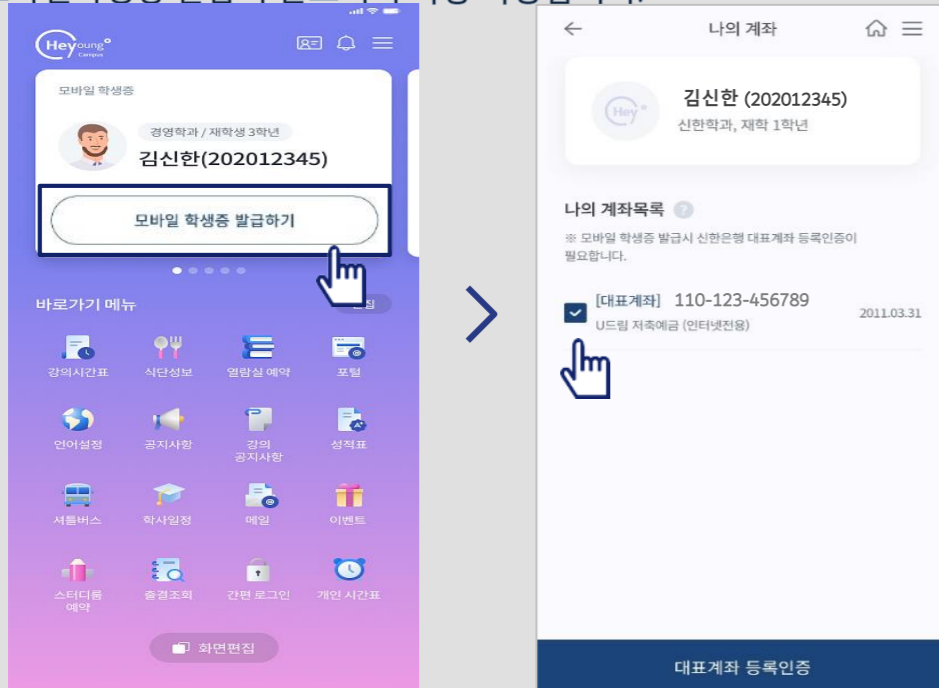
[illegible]

Heyoung Campus

모바일 학생증

경영학과 / 재학생 3학년

김신한(202012345)

모바일 학생증 발급하기

바로가기 메뉴

편집

강의시간표
식단정보
열람실 예약
포털
언어설정
공지사항
강의 공지사항
성적표
셔틀버스
학사일정
메일
이벤트
스터디룸 예약
출결조회
간편 로그인
개인 시간표

화면편집

나의 계좌

Hey

김신한 (202012345)
신한학과, 재학 1학년

나의 계좌목록

※ 모바일 학생증 발급시 신한은행 대표계좌 등록인증이 필요합니다.

[대표계좌] 110-123-456789
U드림 저축예금 (인터넷전용)
2011.03.31

대표계좌 등록인증